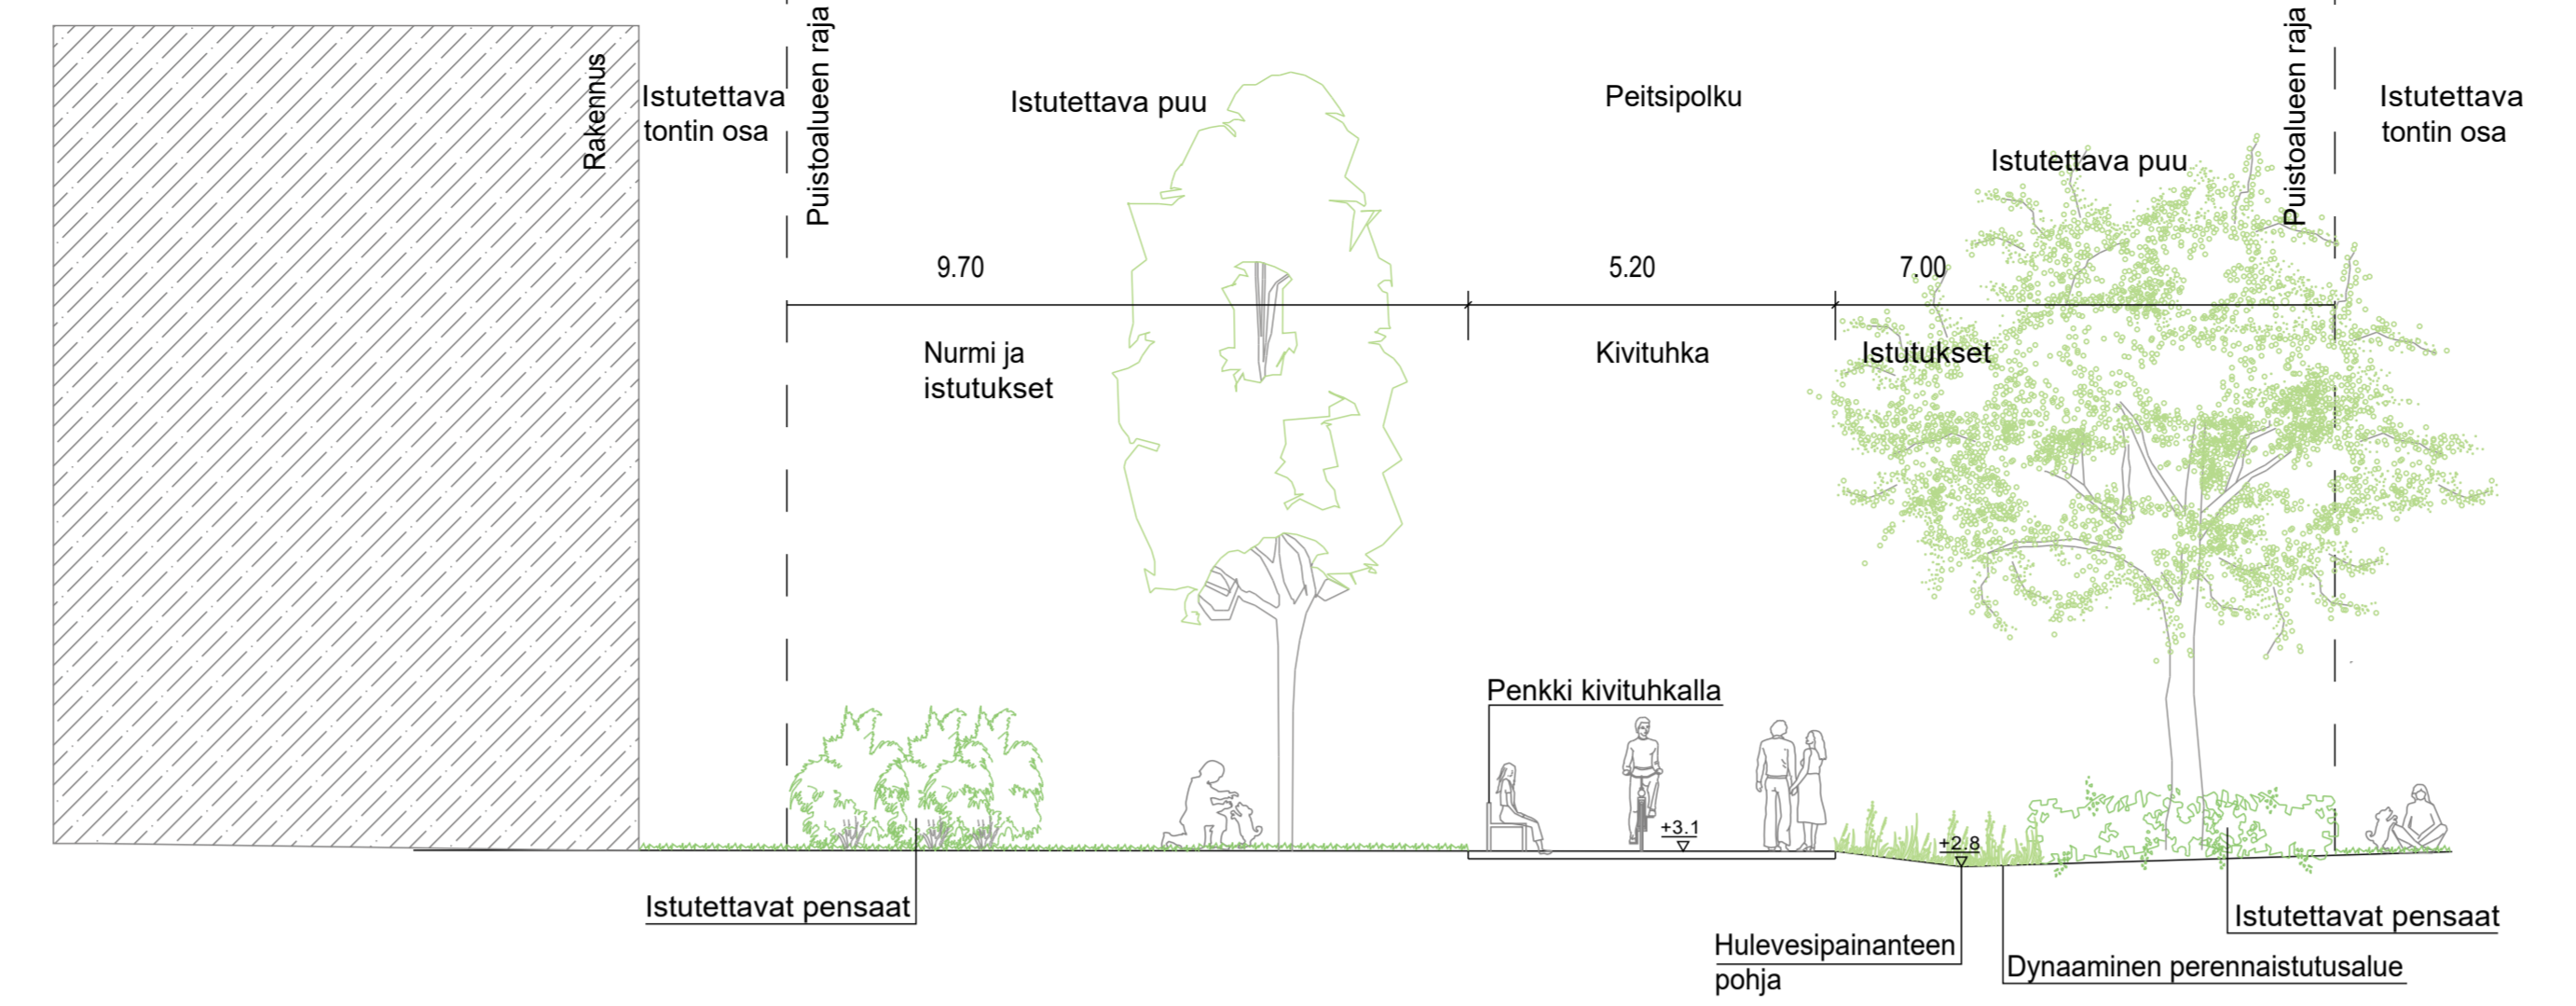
Rakennus

Istutettava tontin osa

Puistoalueen raja

Istutettava puu

Peitsipolku

Istutettava puu

Puistoalueen raja

Istutettava tontin osa

9.70

5.20

7.00

Nurmi ja istutukset

Kivituhka

Istutukset

Penkki kivituhkalla

+3.1

+2.8

Istutettavat pensaat

Hulevesipainanteen pohja

Dynaaminen perennaistutusalue

Istutettavat pensaat